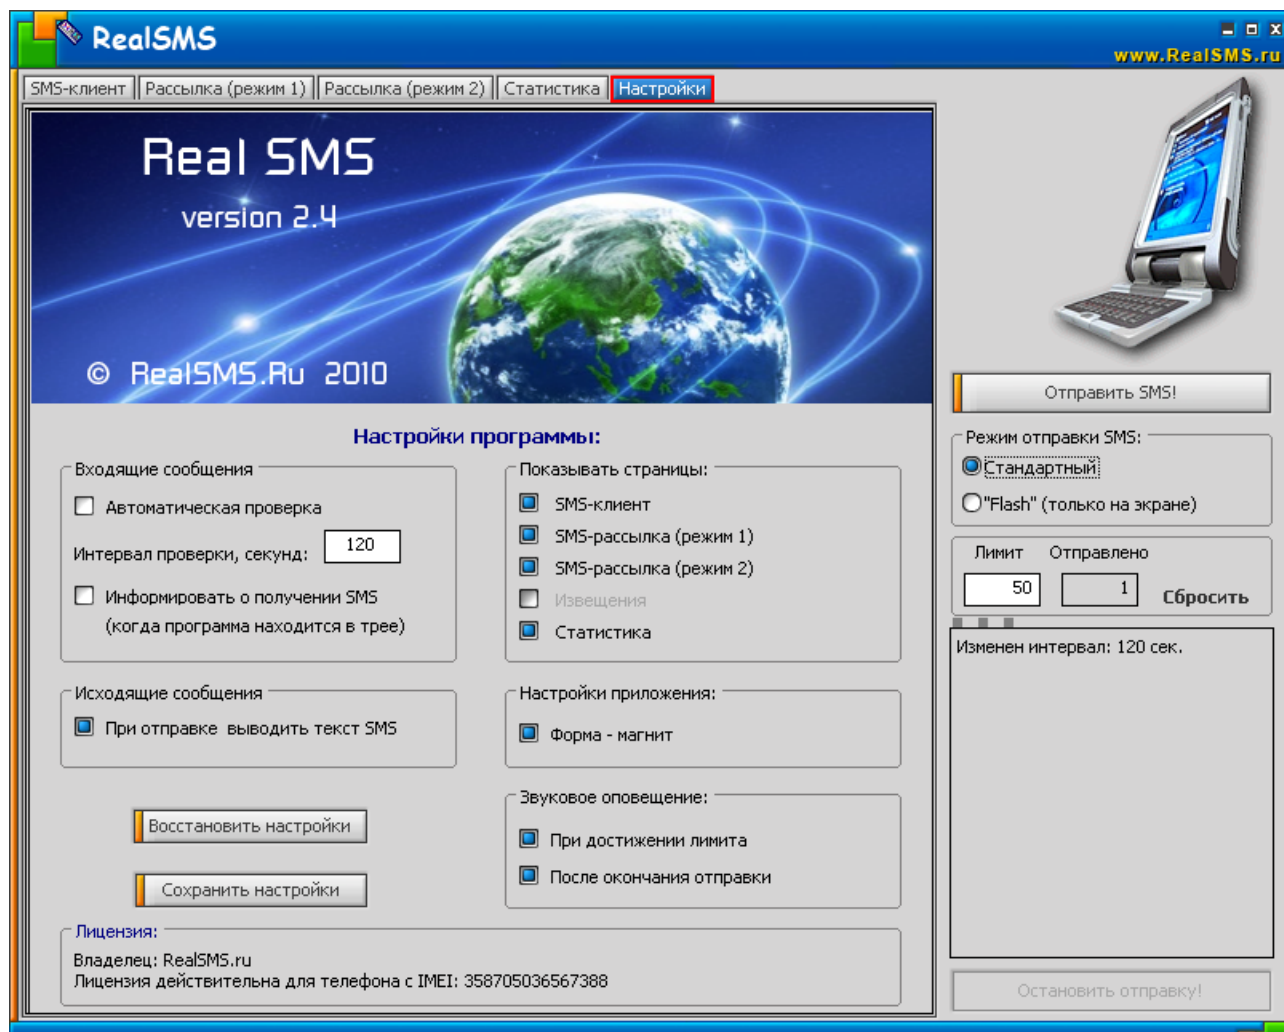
RealSMS

www.RealSMS.ru

SMS-клиент | Рассылка (режим 1) | Рассылка (режим 2) | Статистика | Настройки

Real SMS
version 2.4

© RealSMS.Ru 2010

Настройки программы:

Входящие сообщения
Автоматическая проверка
Интервал проверки, секунд: 120
Информировать о получении SMS (когда программа находится в трее)

Исходящие сообщения
При отправке выводить текст SMS

Восстановить настройки

Сохранить настройки

Показывать страницы:
SMS-клиент
SMS-рассылка (режим 1)
SMS-рассылка (режим 2)
Извещения
Статистика

Настройки приложения:
Форма - магнит

Звуковое оповещение:
При достижении лимита
После окончания отправки

Лицензия:
Владелец: RealSMS.ru
Лицензия действительна для телефона с IMEI: 358705036567388

Отправить SMS!

Режим отправки SMS:
Стандартный
"Flash" (только на экране)

Лимит Отправлено
50 1 Сбросить

Изменен интервал: 120 сек.

Остановить отправку!